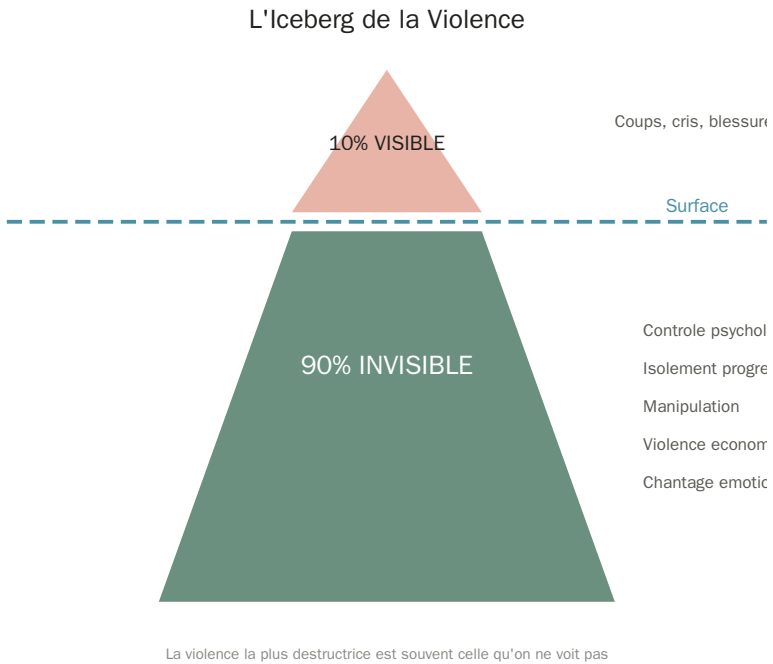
L'Iceberg de la Violence

10% VISIBLE

Coups, cris, blessure

Surface

90% INVISIBLE

Controle psychol

Isolement progre

Manipulation

Violence econom

Chantage emotic

La violence la plus destructrice est souvent celle qu'on ne voit pas